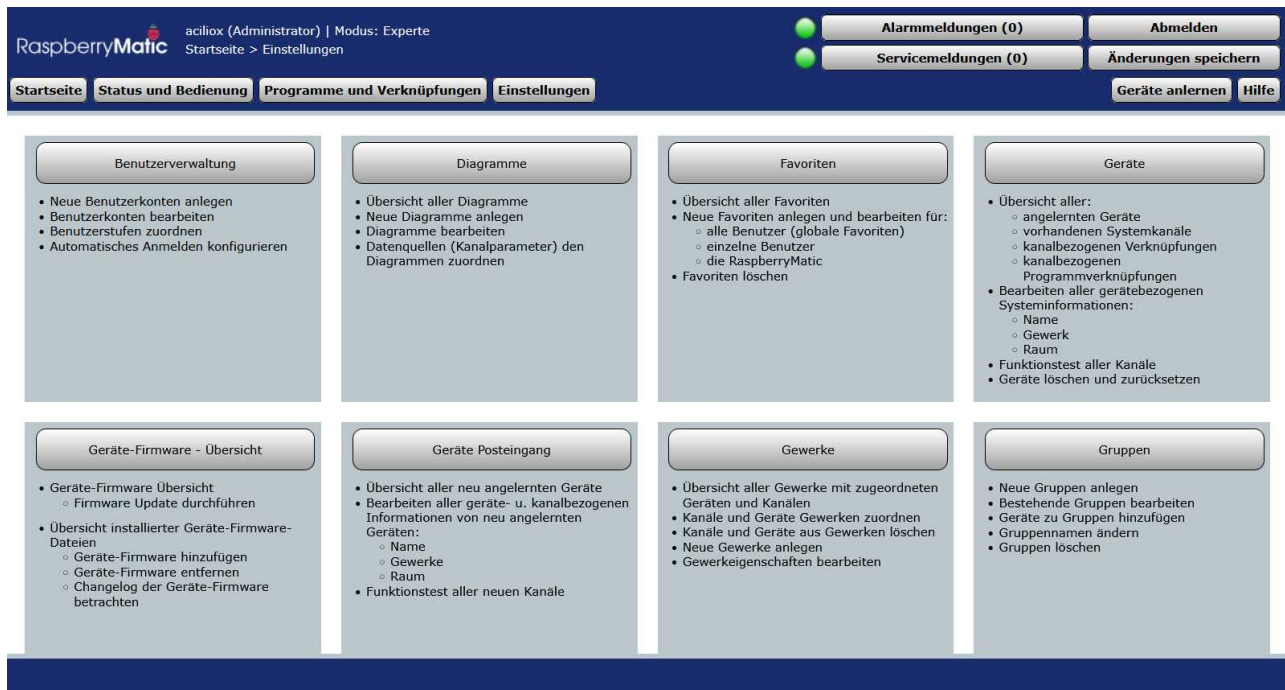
RaspberryMatic aciliox (Administrator) | Modus: Experte
Startseite > Einstellungen

Alarmmeldungen (0)
Abmelden
Servicemeldungen (0)
Änderungen speichern

Startseite
Status und Bedienung
Programme und Verknüpfungen
Einstellungen
Geräte anlernen
Hilfe

Benutzerverwaltung
• Neue Benutzerkonten anlegen
• Benutzerkonten bearbeiten
• Benutzerstufen zuordnen
• Automatisches Anmelden konfigurieren

Diagramme
• Übersicht aller Diagramme
• Neue Diagramme anlegen
• Diagramme bearbeiten
• Datenquellen (Kanalparameter) den Diagrammen zuordnen

Favoriten
• Übersicht aller Favoriten
• Neue Favoriten anlegen und bearbeiten für:
◦ alle Benutzer (globale Favoriten)
◦ einzelne Benutzer
◦ die RaspberryMatic
• Favoriten löschen

Geräte
• Übersicht aller:
◦ angelernten Geräte
◦ vorhandenen Systemkanäle
◦ kanalbezogenen Verknüpfungen
◦ kanalbezogenen Programmverknüpfungen
• Bearbeiten aller gerätebezogenen Systeminformationen:
◦ Name
◦ Gewerk
◦ Raum
• Funktionstest aller Kanäle
• Geräte löschen und zurücksetzen

Geräte-Firmware - Übersicht
• Geräte-Firmware Übersicht
◦ Firmware Update durchführen
• Übersicht installierter Geräte-Firmware-Dateien
◦ Geräte-Firmware hinzufügen
◦ Geräte-Firmware entfernen
◦ Changelog der Geräte-Firmware betrachten

Geräte Posteingang
• Übersicht aller neu angelernten Geräte
• Bearbeiten aller geräte- u. kanalbezogenen Informationen von neu angelernten Geräten:
◦ Name
◦ Gewerke
◦ Raum
• Funktionstest aller neuen Kanäle

Gewerke
• Übersicht aller Gewerke mit zugeordneten Geräten und Kanälen
• Kanäle und Geräte Gewerken zuordnen
• Kanäle und Geräte aus Gewerken löschen
• Neue Gewerke anlegen
• Gewerkeigenschaften bearbeiten

Gruppen
• Neue Gruppen anlegen
• Bestehende Gruppen bearbeiten
• Geräte zu Gruppen hinzufügen
• Gruppennamen ändern
• Gruppen löschen